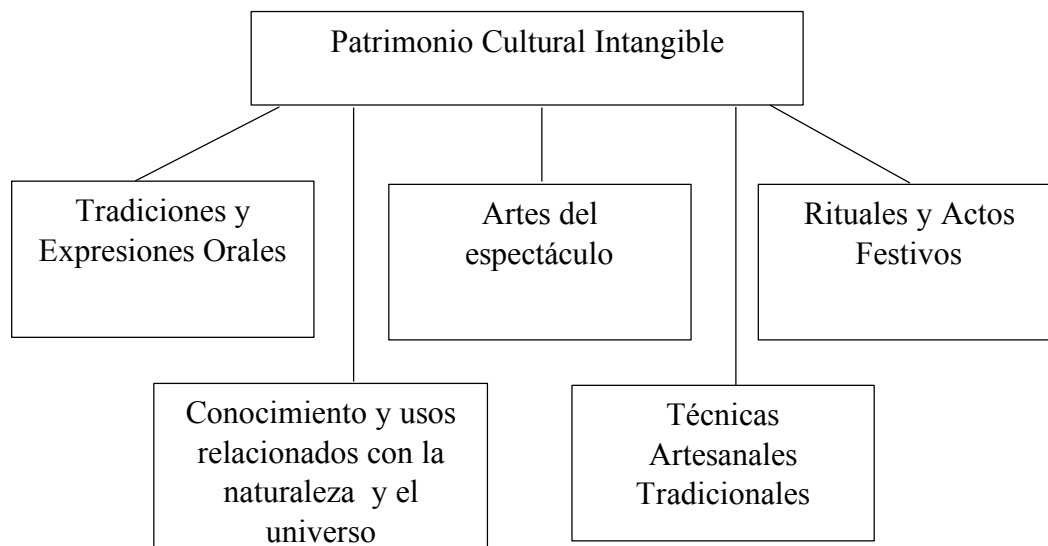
Patrimonio Cultural Intangible

Tradiciones y Expresiones Orales

Artes del espectáculo

Rituales y Actos Festivos

Conocimiento y usos relacionados con la naturaleza y el universo

Técnicas Artesanales Tradicionales